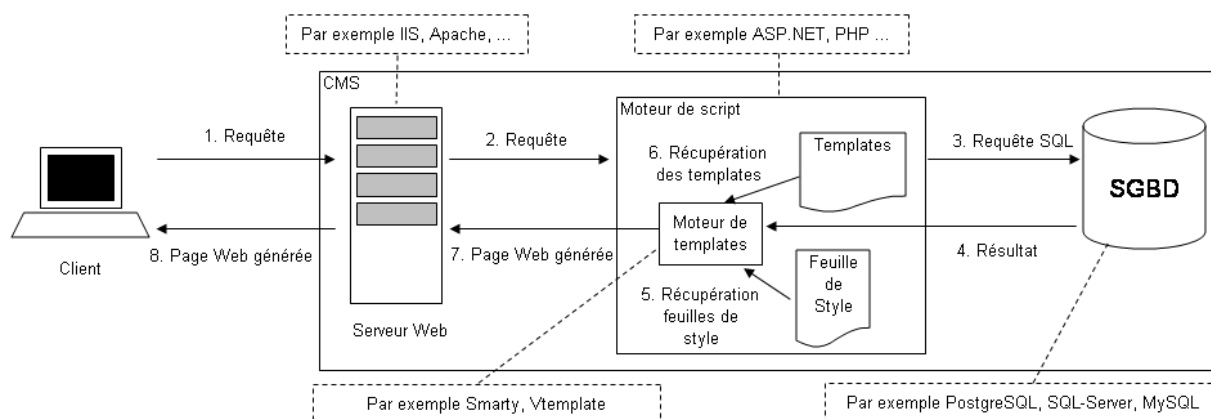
Par exemple IIS, Apache, ...

Par exemple ASP.NET, PHP ...

CMS

Moteur de script

1. Requête

2. Requête

6. Récupération des templates

Templates

3. Requête SQL

SGBD

Moteur de templates

Client

8. Page Web générée

7. Page Web générée

4. Résultat

Feuille de Style

5. Récupération feuilles de style

Serveur Web

Par exemple Smarty, Vtemplate

Par exemple PostgreSQL, SQL-Server, MySQL